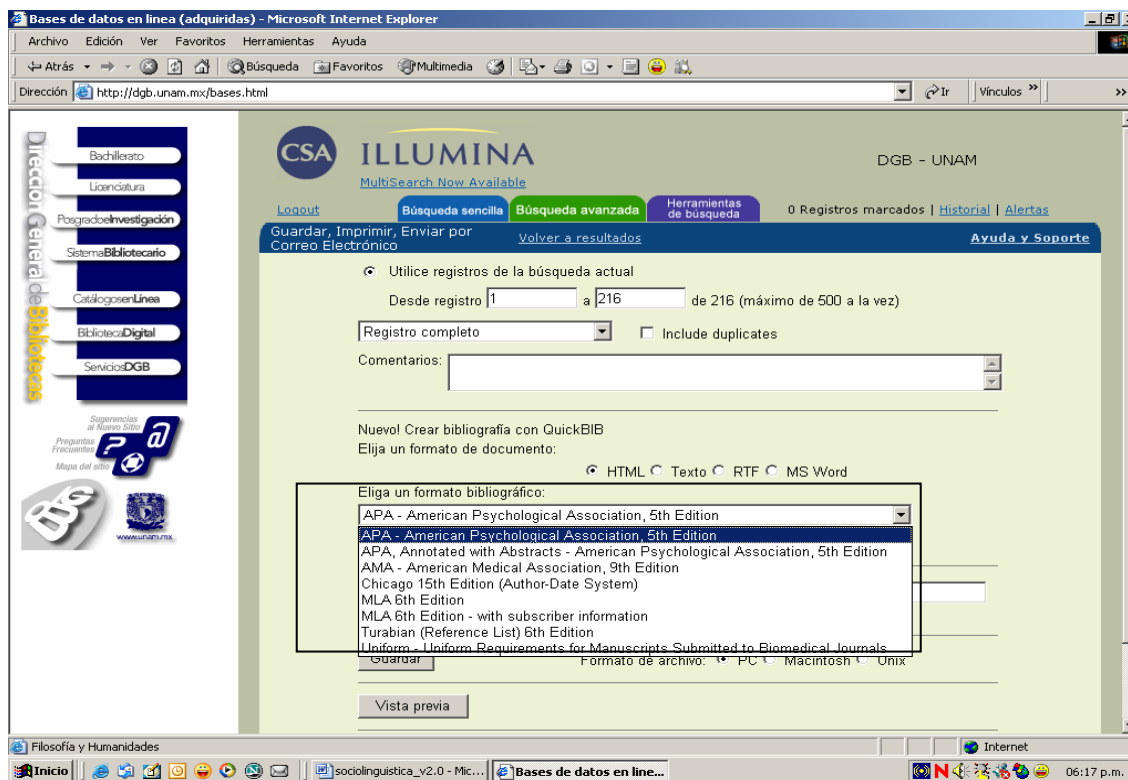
Bases de datos en linea (adquiridas) - Microsoft Internet Explorer

Archivo Edición Ver Favoritos Herramientas Ayuda

Atrás Búsqueda Favoritos Multimedia

Dirección http://dgb.unam.mx/bases.html Ir Vínculos

Dirección General de Bibliotecas

Bachillerato
Licenciatura
PosgradoeInvestigación
SistemaBibliotecario
CatálogosenLínea
BibliotecaDigital
ServiciosDGB

Sugerencias al Nuevo Sitio
Preguntas Frecuentes
Mapa del sitio

www.unam.mx

CSA ILLUMINA
MultiSearch Now Available

DGB - UNAM

Logout
Búsqueda sencilla
Búsqueda avanzada
Herramientas de búsqueda
0 Registros marcados | Historial | Alertas

Guardar, Imprimir, Enviar por Correo Electrónico
Volver a resultados
Ayuda y Soporte

Utilice registros de la búsqueda actual

Desde registro 1 a 216 de 216 (máximo de 500 a la vez)

Registro completo
Include duplicates

Comentarios:

Nuevo! Crear bibliografía con QuickBIB
Elija un formato de documento:

HTML Texto RTF MS Word

Eliga un formato bibliográfico:

APA - American Psychological Association, 5th Edition
APA - American Psychological Association, 5th Edition
APA, Annotated with Abstracts - American Psychological Association, 5th Edition
AMA - American Medical Association, 9th Edition
Chicago 15th Edition (Author-Date System)
MLA 6th Edition
MLA 6th Edition - with subscriber information
Turabian (Reference List) 6th Edition
Uniform - Uniform Requirements for Manuscripts Submitted to Biomedical Journals

Guardar
Formato de archivo: PC Macintosh Unix

Vista previa

Filosofía y Humanidades
Internet

Inicio
sociolinguistica_v2.0 - Mic...
Bases de datos en line...
06:17 p.m.